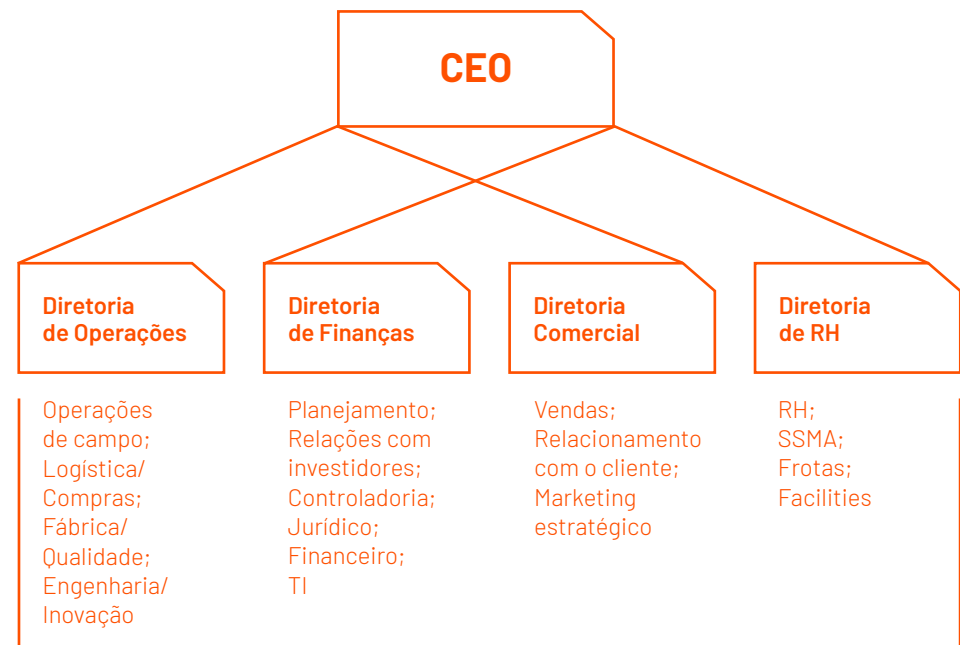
CEO

Diretoria de Operações

Operações de campo; Logística/ Compras; Fábrica/ Qualidade; Engenharia/ Inovação

Diretoria de Finanças

Planejamento; Relações com investidores; Controladoria; Jurídico; Financeiro; TI

Diretoria Comercial

Vendas; Relacionamento com o cliente; Marketing estratégico

Diretoria de RH

RH; SSMA; Frotas; Facilities